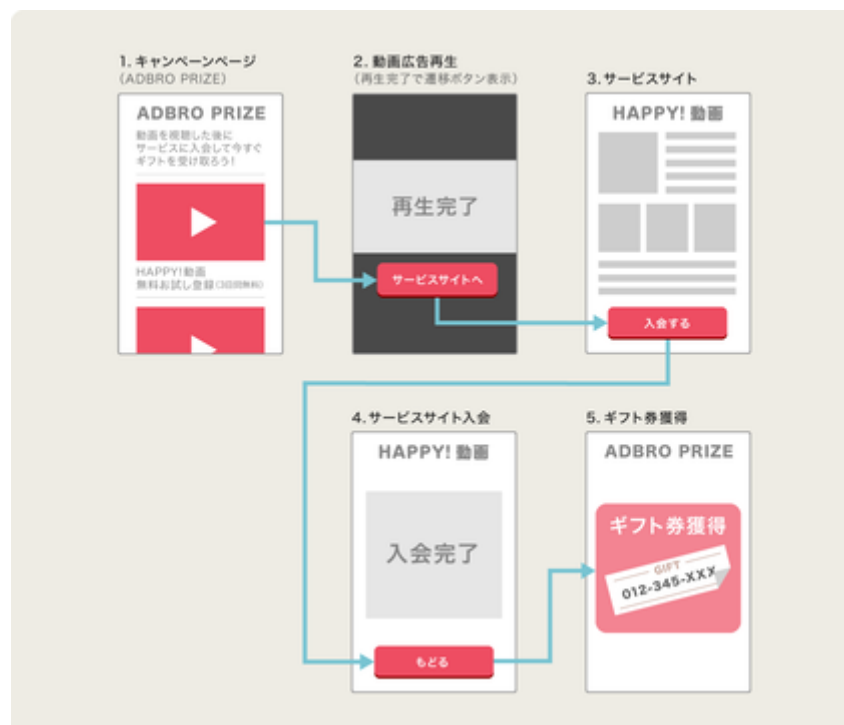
1. キャンペーンページ
(ADBRO PRIZE)

ADBRO PRIZE

動画を視聴した後に
サービスに入会して今すぐ
ギフトを受け取ろう!

HAPPY!動画
無料お試し登録(30日間無料)

2. 動画広告再生
(再生完了で遷移ボタン表示)

再生完了

サービスサイトへ

3. サービスサイト

HAPPY! 動画

入会する

4. サービスサイト入会

HAPPY! 動画

入会完了

もどる

5. ギフト券獲得

ADBRO PRIZE

ギフト券獲得

GIFT
012-345-XXX